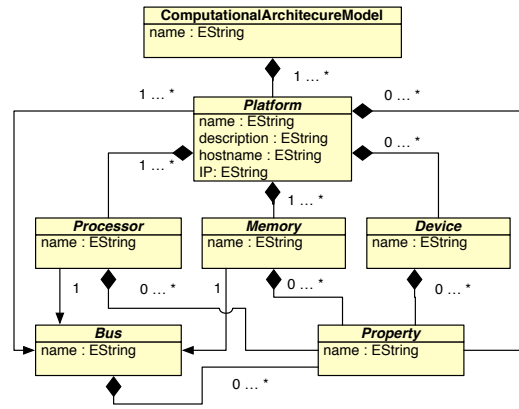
ComputationalArchitecureModel
name : EString

1 ... *

1 ... *

0 ... *

Platform
name : EString
description : EString
hostname : EString
IP: EString

1 ... *

0 ... *

1 ... *

Processor
name : EString

Memory
name : EString

Device
name : EString

1

0 ... *

1

0 ... *

0 ... *

Bus
name : EString

Property
name : EString

0 ... *